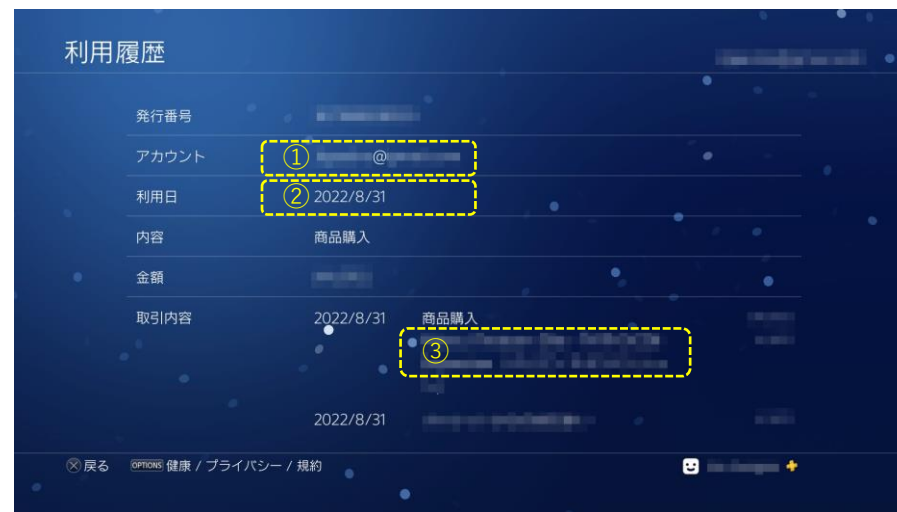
利用履歴

| | |
|---|---|
| 発行番号 | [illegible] |
| アカウント | ① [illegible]@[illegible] |
| 利用日 | ② 2022/8/31 |
| 内容 | 商品購入 |
| 金額 | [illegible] |
| 取引内容 | 2022/8/31 商品購入 ③ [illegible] |
| | 2022/8/31 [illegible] |

ⓧ戻る OPTIONS 健康 / プライバシー / 規約